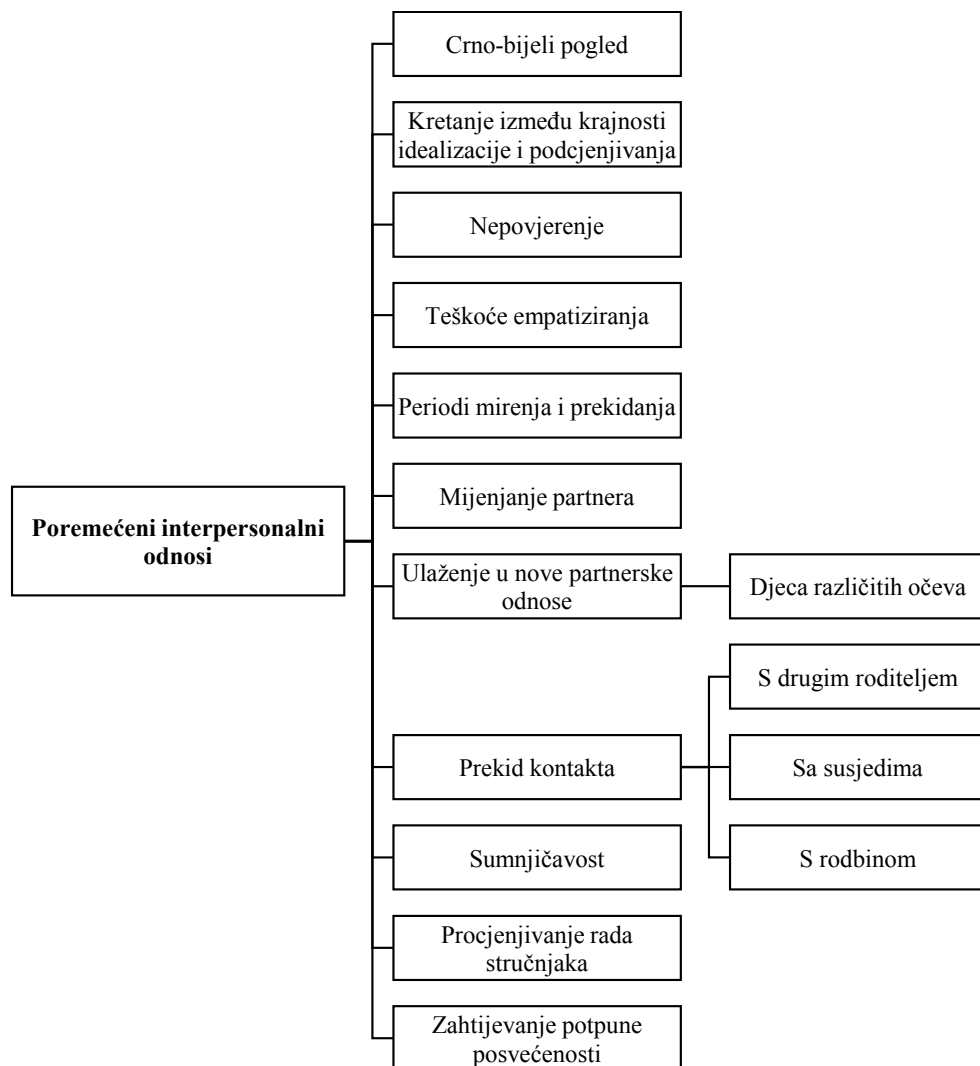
Poremećeni interpersonalni odnosi

Crno-bijeli pogled

Kretanje između krajnosti idealizacije i podcjenjivanja

Nepovjerenje

Teškoće empatiziranja

Periodi mirenja i prekidanja

Mijenjanje partnera

Ulaženje u nove partnerske odnose

Djeca različitih očeva

Prekid kontakta

S drugim roditeljem

Sa susjedima

S rodbinom

Sumnjičavost

Procjenjivanje rada stručnjaka

Zahtijevanje potpune posvećenosti